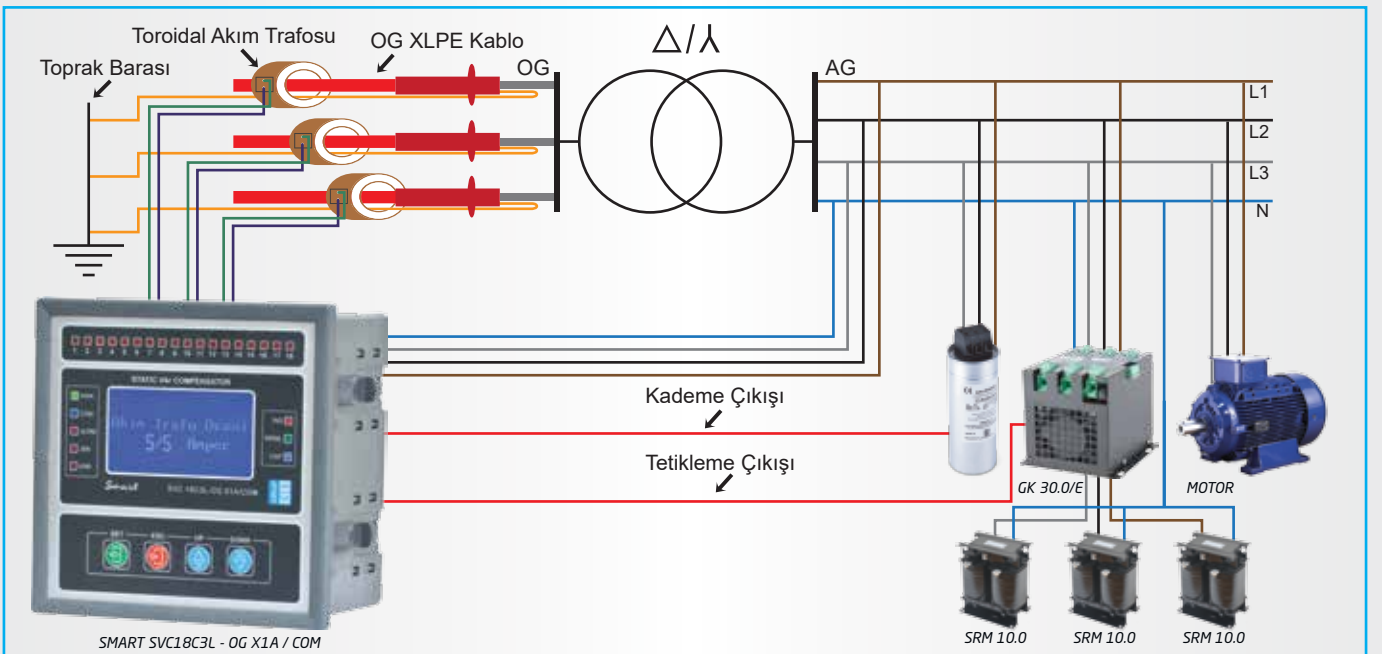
Toroidal Akım Trafosu

OG XLPE Kablo

Toprak Barası

OG

$\Delta / \curlywedge$

AG

L1

L2

L3

N

Kademe Çıkışı

Tetikleme Çıkışı

STATIC VAr COMPENSATOR

Akım Trafo Oranı
5/5 Amper

Smart

SMART SVC18C3L - OG X1A / COM

GK 30.0/E

MOTOR

SRM 10.0

SRM 10.0

SRM 10.0